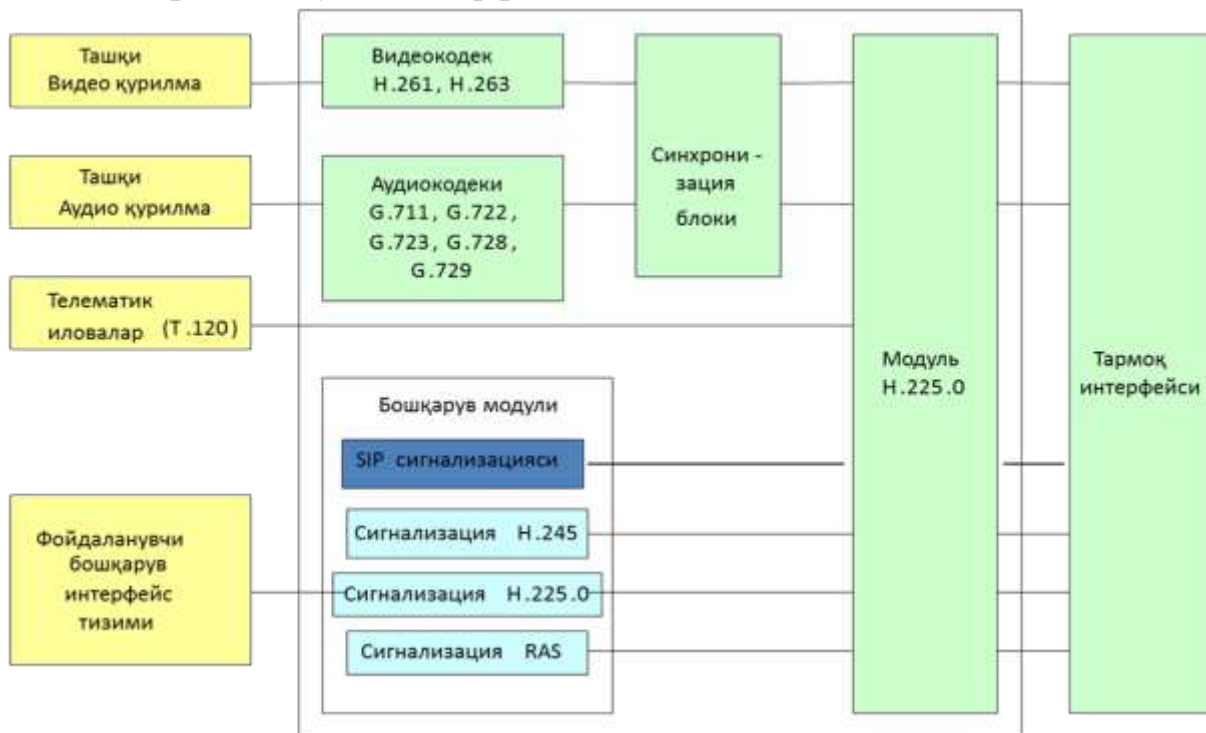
Ташқи Видео қурилма

Видеокодек H.261, H.263

Ташқи Аудио қурилма

Аудиокодеки G.711, G.722, G.723, G.728, G.729

Синхрони - зация блоки

Телематик иловалар (T.120)

Модуль H.225.0

Тармоқ интерфейси

Бошқарув модули

SIP сигнализацияси

Фойдаланувчи бошқарув интерфейс тизими

Сигнализация H.245

Сигнализация H.225.0

Сигнализация RAS